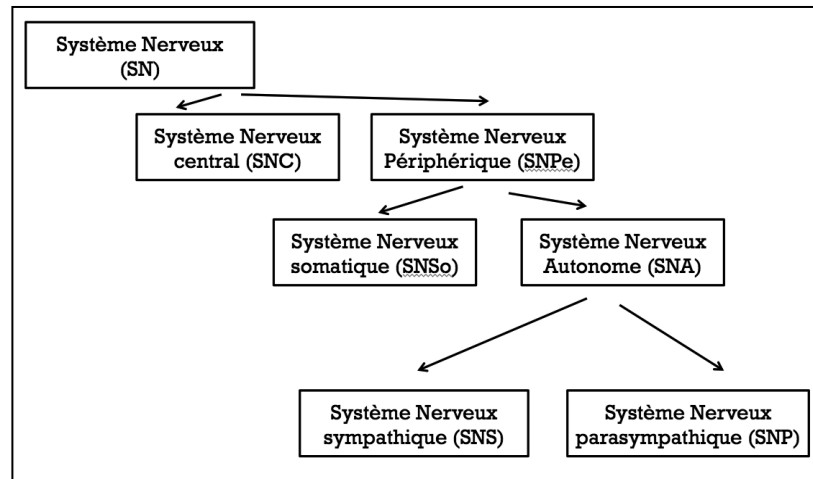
Système Nerveux (SN)

Système Nerveux central (SNC)

Système Nerveux Périphérique (SNPe)

Système Nerveux somatique (SNSo)

Système Nerveux Autonome (SNA)

Système Nerveux sympathique (SNS)

Système Nerveux parasympathique (SNP)